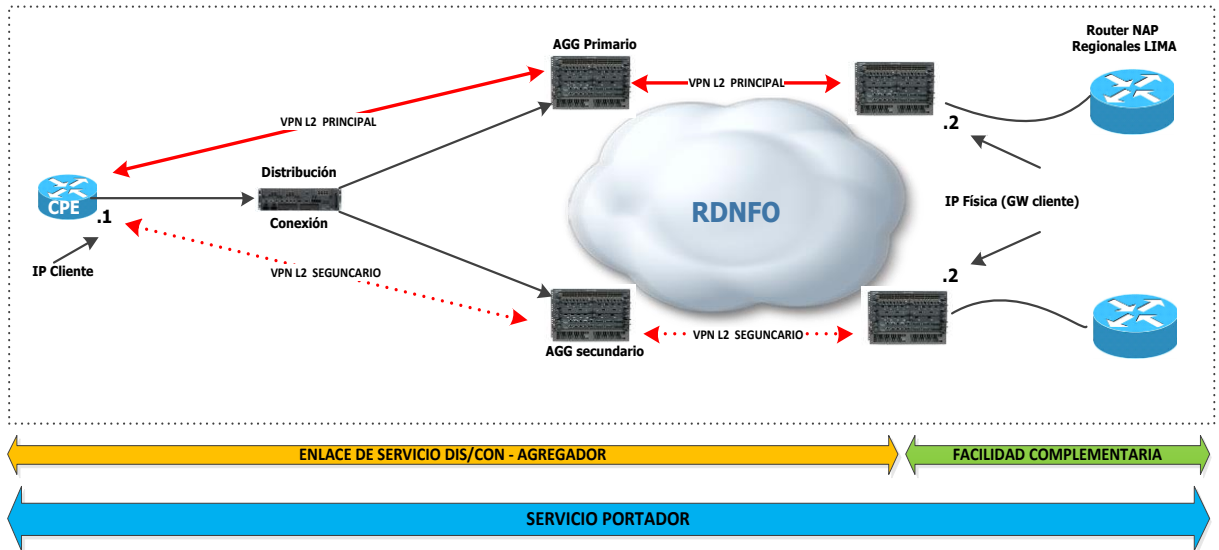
AGG Primario

Router NAP
Regionales LIMA

VPN L2 PRINCIPAL

VPN L2 PRINCIPAL

.2

Distribución

CPE

.1

Conexión

RDNFO

IP Física (GW cliente)

IP Cliente

VPN L2 SEGUNCARIO

.2

AGG secundario

VPN L2 SEGUNCARIO

ENLACE DE SERVICIO DIS/CON - AGREGADOR

FACILIDAD COMPLEMENTARIA

SERVICIO PORTADOR